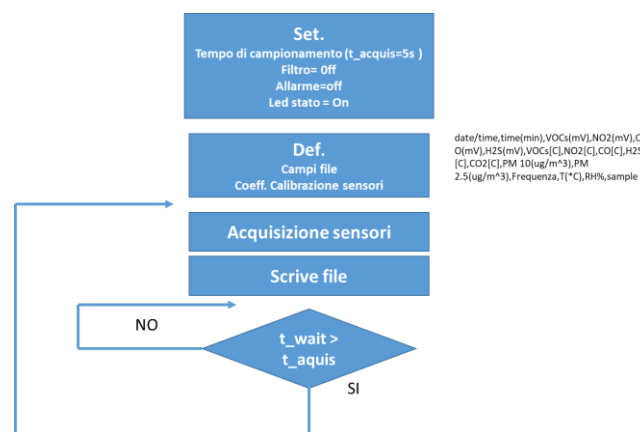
Set.
Tempo di campionamento (t_acquis=5s )
Filtro= 0ff
Allarme=off
Led stato = On

Def.
Campi file
Coeff. Calibrazione sensori

date/time,time(min),VOCs(mV),NO2(mV),C
O(mV),H2S(mV),VOCs[C],NO2[C],CO[C],H2S
[C],CO2[C],PM 10(ug/m^3),PM
2.5(ug/m^3),Frequenza,T(*C),RH%,sample

Acquisizione sensori

Scrive file

NO

t_wait >
t_aquis

SI